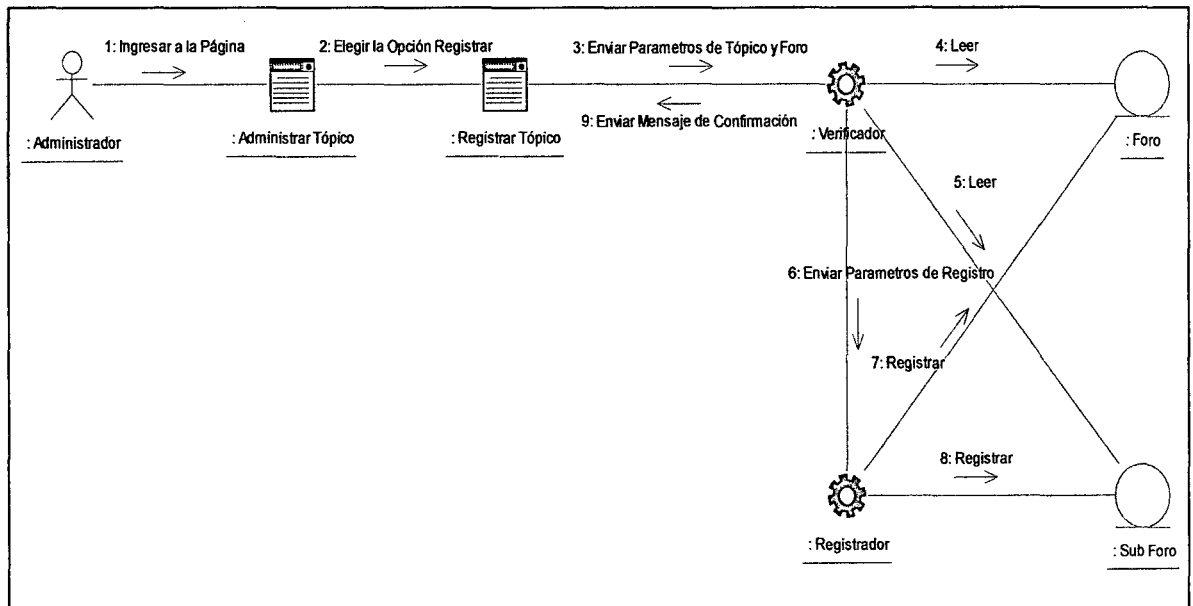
1: Ingresar a la Página

2: Elegir la Opción Registrar

3: Enviar Parametros de Tópico y Foro

4: Leer

: Administrador

: Administrar Tópico

: Registrar Tópico

9: Enviar Mensaje de Confirmación

: Verificador

: Foro

5: Leer

6: Enviar Parametros de Registro

7: Registrar

8: Registrar

: Registrador

: Sub Foro